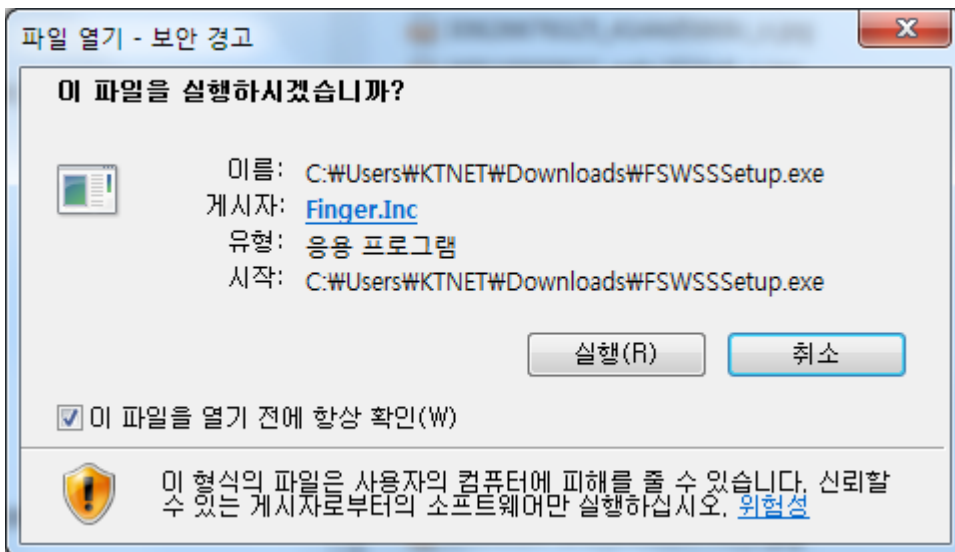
파일 열기 - 보안 경고

X

이 파일을 실행하시겠습니까?

이름: C:₩Users₩KTNET₩Downloads₩FSWSSSetup.exe
게시자: Finger.Inc
유형: 응용 프로그램
시작: C:₩Users₩KTNET₩Downloads₩FSWSSSetup.exe

실행(R) 취소

이 파일을 열기 전에 항상 확인(W)

이 형식의 파일은 사용자의 컴퓨터에 피해를 줄 수 있습니다. 신뢰할 수 있는 게시자로부터의 소프트웨어만 실행하십시오. 위험성